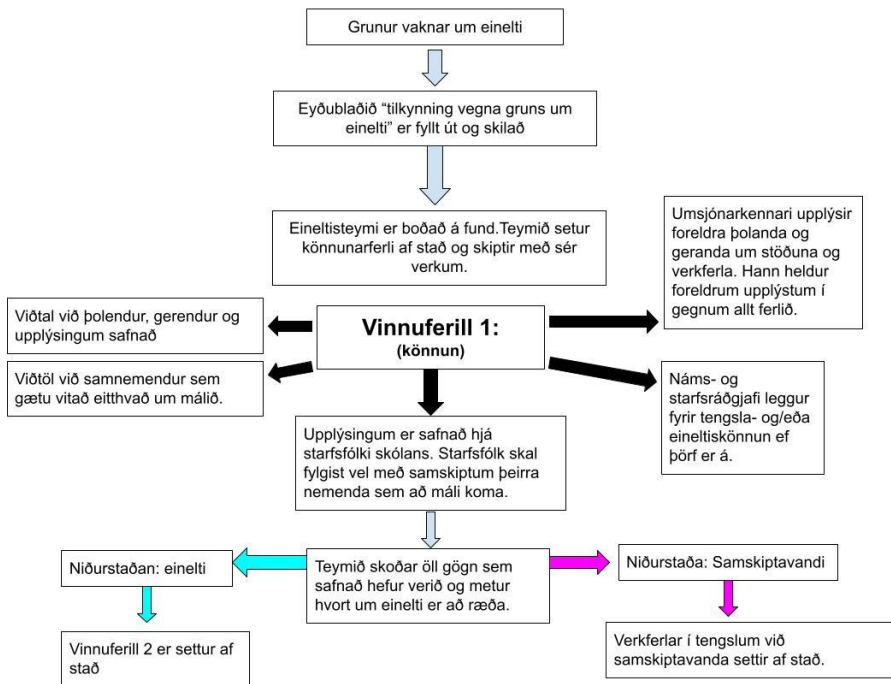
Grunur vaknar um einelti

Eyðublaðið “tilkynning vegna gruns um einelti” er fyllt út og skilað

Eineltisteymi er boðað á fund.Teymið setur könnunarferli af stað og skiptir með sér verkum.

Umsjónarkennari upplýsir foreldra þolanda og geranda um stöðuna og verkferla. Hann heldur foreldrum upplýstum í gegnum allt ferlið.

Viðtal við þolendur, gerendur og upplýsingum safnað

Vinnuferill 1:
(könnun)

Viðtöl við samnemendur sem gætu vitað eitthvað um málið.

Náms- og starfsráðgjafi leggur fyrir tengsla- og/eða eineltiskönnun ef þörf er á.

Upplýsingum er safnað hjá starfsfólki skólans. Starfsfólk skal fylgist vel með samskiptum þeirra nemenda sem að máli koma.

Niðurstaðan: einelti

Teymið skoðar öll gögn sem safnað hefur verið og metur hvort um einelti er að ræða.

Niðurstaða: Samskiptavandi

Vinnuferill 2 er settur af stað

Verkferlar í tengslum við samskiptavanda settir af stað.